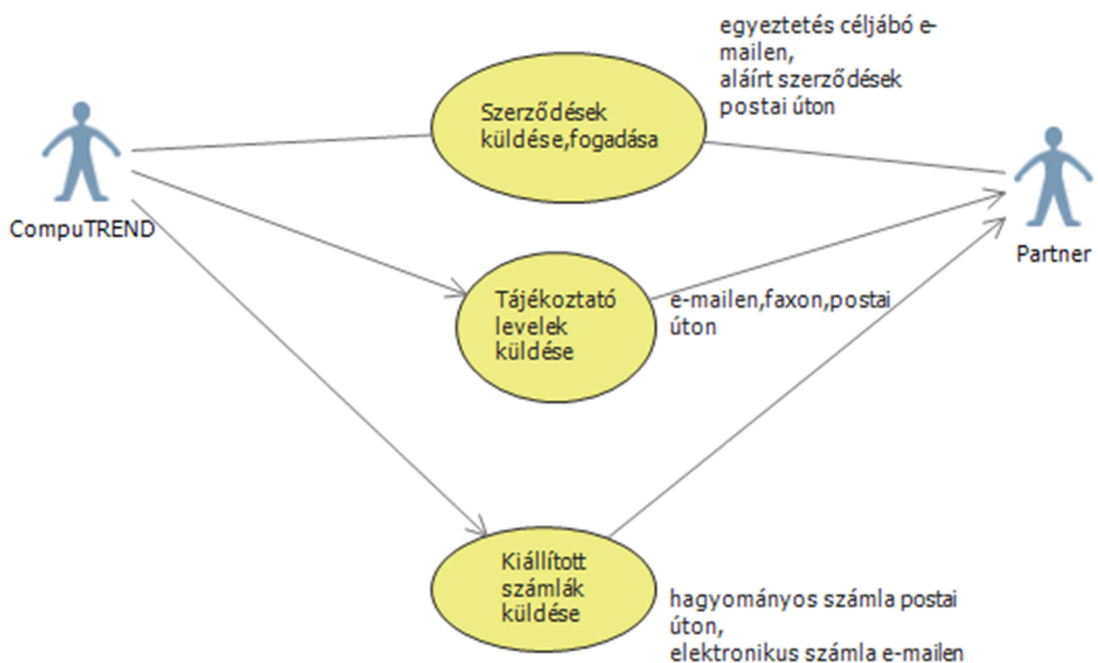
egyeztetés céljábó e-mailen,
aláírt szerződések postai úton

Szerződések küldése,fogadása

CompuTREND

Partner

Tájékoztató levelek küldése

e-mailen,faxon,postai úton

Kiállított számlák küldése

hagyományos számla postai úton,
elektronikus számla e-mailen